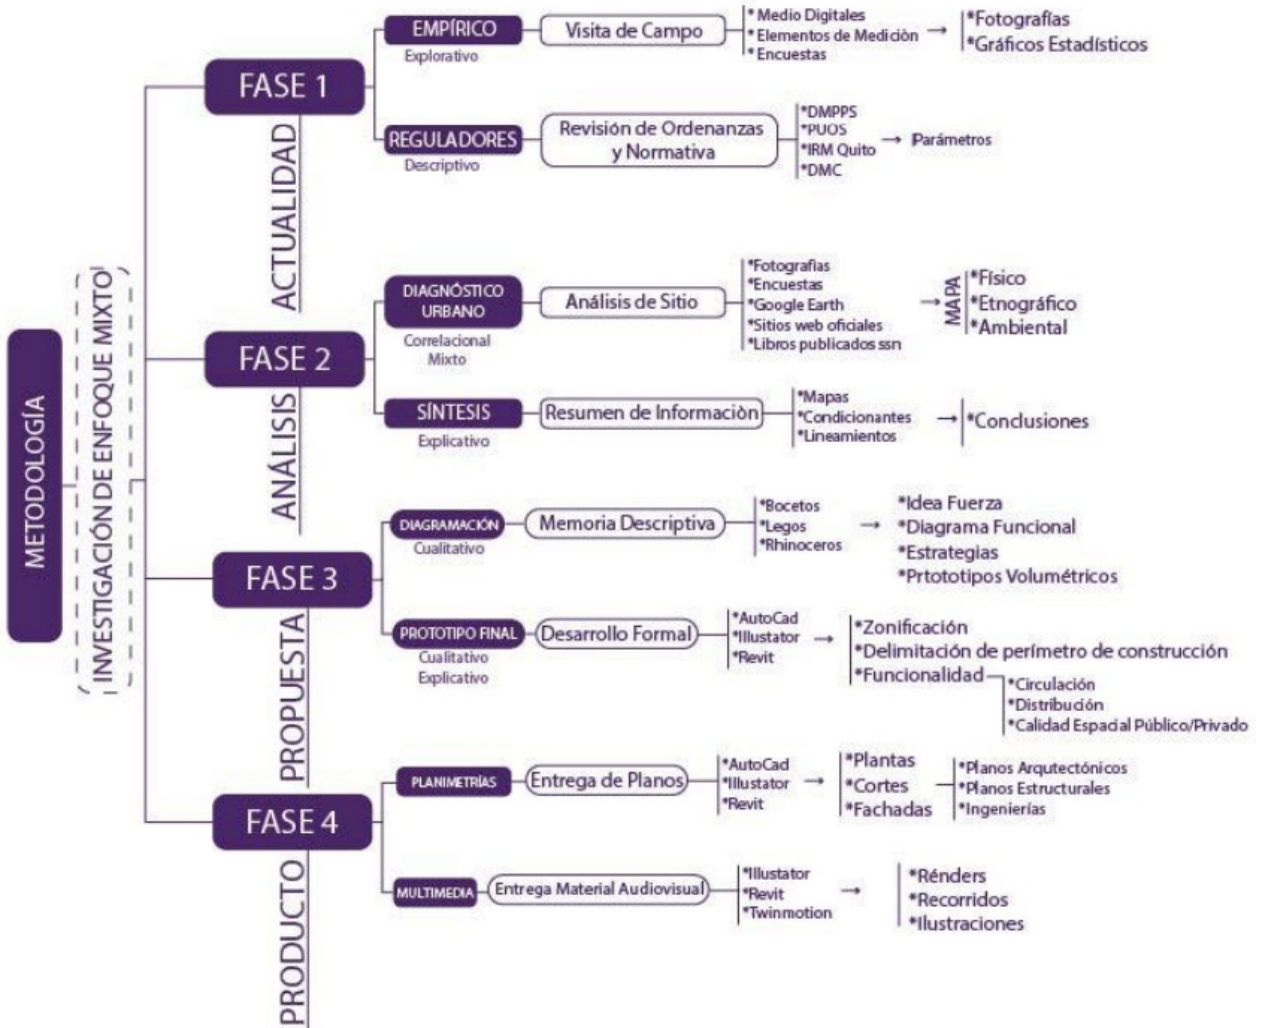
METODOLOGÍA

INVESTIGACIÓN DE ENFOQUE MIXTO

FASE 1
ACTUALIDAD

EMPÍRICO
Explorativo
Visita de Campo
*Medio Digitales
*Elementos de Mediciòn
*Encuestas
*Fotografías
*Gráficos Estadísticos

REGULADORES
Descriptivo
Revisión de Ordenanzas y Normativa
*DMPPS
*PUOS
*IRM Quito
*DMC
Parámetros

FASE 2
ANÁLISIS

DIAGNÓSTICO URBANO
Correlacional Mixto
Análisis de Sitio
*Fotografías
*Encuestas
*Google Earth
*Sitios web oficiales
*Libros publicados ssn
MAPA
*Físico
*Etnográfico
*Ambiental

SÍNTESIS
Explicativo
Resumen de Informaciòn
*Mapas
*Condicionantes
*Lineamientos
*Conclusiones

FASE 3
PROPUESTA

DIAGRAMACIÓN
Cualitativo
Memoria Descriptiva
*Bocetos
*Legos
*Rhinoceros
*Idea Fuerza
*Diagrama Funcional
*Estrategias
*Prtototipos Volumétricos

PROTOTIPO FINAL
Cualitativo Explicativo
Desarrollo Formal
*AutoCad
*Illustator
*Revit
*Zonificación
*Delimitación de perímetro de construcción
*Funcionalidad
*Circulación
*Distribución
*Calidad Espacial Público/Privado

FASE 4
PRODUCTO

PLANIMETRÍAS
Entrega de Planos
*AutoCad
*Illustator
*Revit
*Plantas
*Cortes
*Fachadas
*Planos Arqutectónicos
*Planos Estructurales
*Ingenierías

MULTIMEDIA
Entrega Material Audiovisual
*Illustator
*Revit
*Twinmotion
*Rénders
*Recorridos
*Ilustraciones